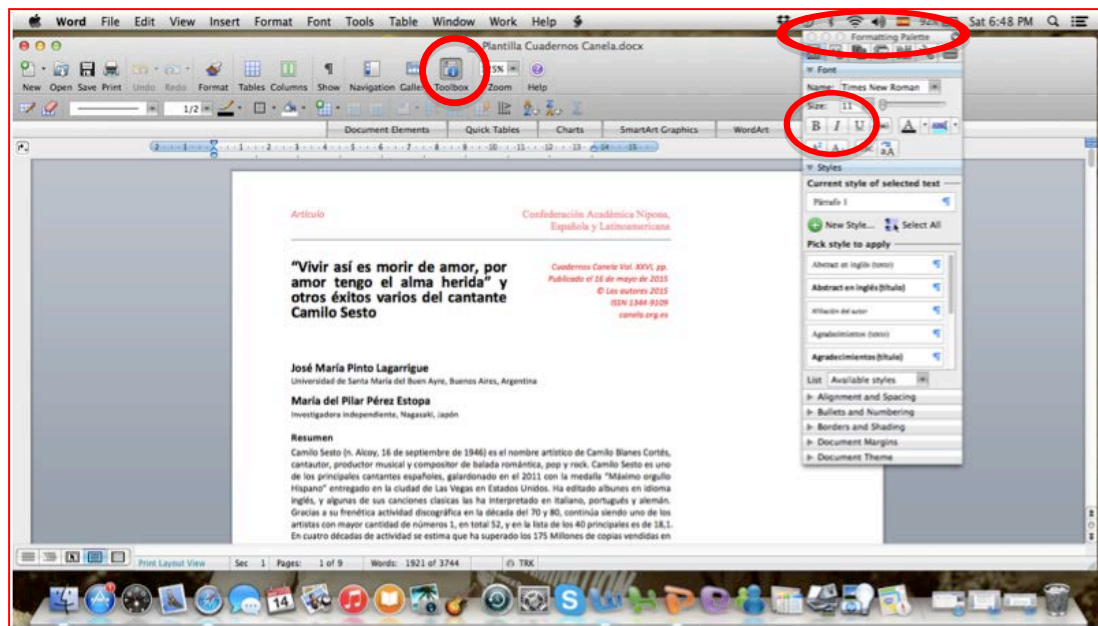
Word File Edit View Insert Format Font Tools Table Window Work Help

Sat 6:48 PM

Plantilla Cuadernos Canela.docx

New Open Save Print Undo Redo Format Tables Columns Show Navigation Gallery Toolbox Zoom Help

Document Elements Quick Tables Charts SmartArt Graphics WordArt

Formatting Palette

Font

Name: Times New Roman

Size: 11

B I U A

Styles

Current style of selected text

Párrafo 1

New Style... Select All

Pick style to apply

Abstract en inglés (texto)

Abstract en inglés (título)

Afiliación del autor

Agradecimientos (texto)

Agradecimientos (título)

List Available styles

Alignment and Spacing

Bullets and Numbering

Borders and Shading

Document Margins

Document Theme

Artículo

Confederación Académica Nipona, Española y Latinoamericana

"Vivir así es morir de amor, por amor tengo el alma herida" y otros éxitos varios del cantante Camilo Sesto

Cuadernos Canela Vol. XXVI, pp.
Publicado el 16 de mayo de 2015
© Los autores 2015
ISSN 1344-9109
canela.org.es

José María Pinto Lagarrigue
Universidad de Santa María del Buen Ayre, Buenos Aires, Argentina

María del Pilar Pérez Estopa
Investigadora independiente, Nagasaki, Japón

Resumen
Camilo Sesto (n. Alcoy, 16 de septiembre de 1946) es el nombre artístico de Camilo Blanes Cortés, cantautor, productor musical y compositor de balada romántica, pop y rock. Camilo Sesto es uno de los principales cantantes españoles, galardonado en el 2011 con la medalla "Máximo orgullo Hispano" entregado en la ciudad de Las Vegas en Estados Unidos. Ha editado albunes en idioma inglés, y algunas de sus canciones clasicas las ha interpretado en italiano, portugués y alemán. Gracias a su frenética actividad discográfica en la década del 70 y 80, continúa siendo uno de los artistas con mayor cantidad de números 1, en total 52, y en la lista de los 40 principales es de 18,1. En cuatro décadas de actividad se estima que ha superado los 175 Millones de copias vendidas en

Print Layout View Sec 1 Pages: 1 of 9 Words: 1921 of 3744 TRK